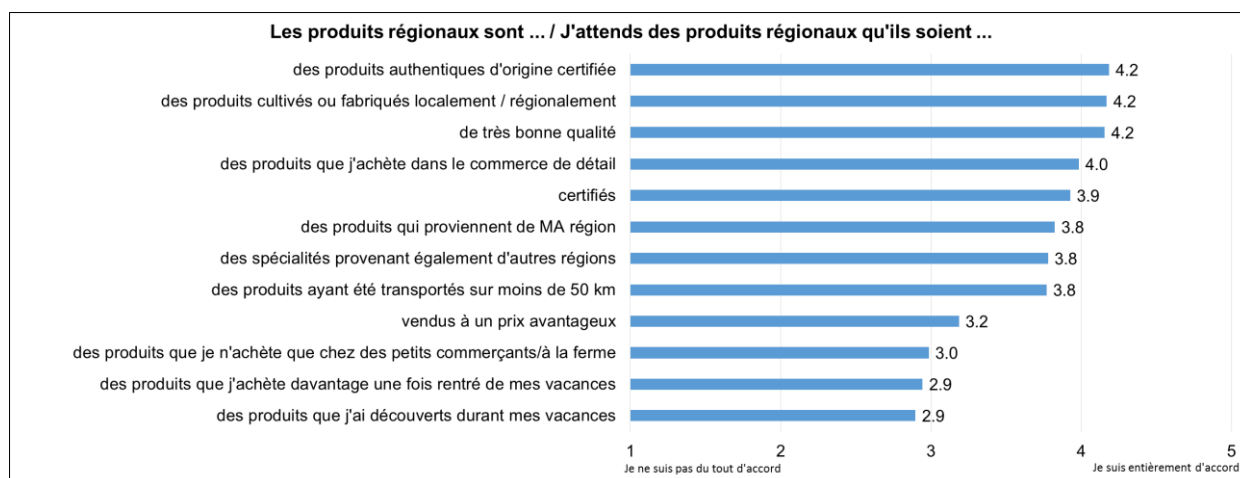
Les produits régionaux sont ... / J'attends des produits régionaux qu'ils soient ...

| | |
|---|---|
| des produits authentiques d'origine certifiée | 4.2 |
| des produits cultivés ou fabriqués localement / régionalement | 4.2 |
| de très bonne qualité | 4.2 |
| des produits que j'achète dans le commerce de détail | 4.0 |
| certifiés | 3.9 |
| des produits qui proviennent de MA région | 3.8 |
| des spécialités provenant également d'autres régions | 3.8 |
| des produits ayant été transportés sur moins de 50 km | 3.8 |
| vendus à un prix avantageux | 3.2 |
| des produits que je n'achète que chez des petits commerçants/à la ferme | 3.0 |
| des produits que j'achète davantage une fois rentré de mes vacances | 2.9 |
| des produits que j'ai découverts durant mes vacances | 2.9 |

1 2 3 4 5

Je ne suis pas du tout d'accord

Je suis entièrement d'accord